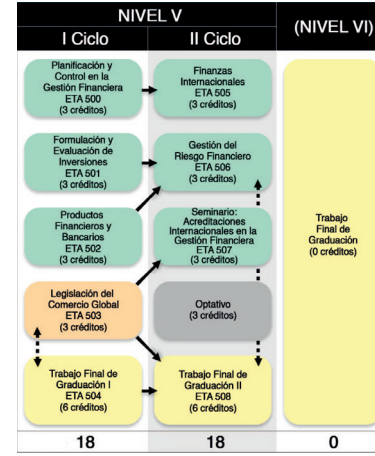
NIVEL V

I Ciclo

Planificación y Control en la Gestión Financiera
ETA 500
(3 créditos)

Formulación y Evaluación de Inversiones
ETA 501
(3 créditos)

Productos Financieros y Bancarios
ETA 502
(3 créditos)

Legislación del Comercio Global
ETA 503
(3 créditos)

Trabajo Final de Graduación I
ETA 504
(6 créditos)

18

II Ciclo

Finanzas Internacionales
ETA 505
(3 créditos)

Gestión del Riesgo Financiero
ETA 506
(3 créditos)

Seminario: Acreditaciones Internacionales en la Gestión Financiera
ETA 507
(3 créditos)

Optativo
(3 créditos)

Trabajo Final de Graduación II
ETA 508
(6 créditos)

18

(NIVEL VI)

Trabajo Final de Graduación
(0 créditos)

0